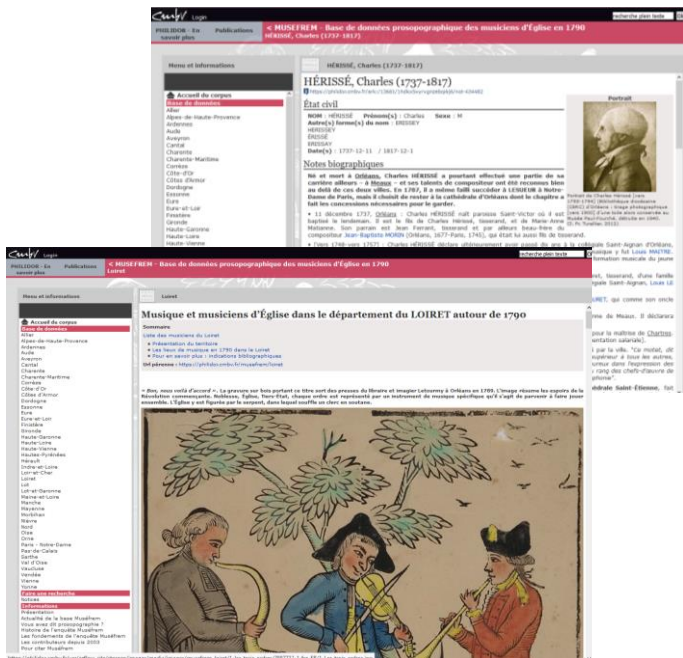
Login

PHILIDOR - En savoir plus Publications

< MUSEFREM - Base de données prosopographique des musiciens d'Église en 1790
HÉRISSÉ, Charles (1737-1817)

recherche plein texte

Menu et informations

HÉRISSÉ, Charles (1737-1817)

Accueil du corpus
Base de données
Allier
Alpes-de-Haute-Provence
Ardennes
Aude
Aveyron
Cantal
Charente
Charente-Maritime
Corrèze
Côte-d'Or
Côtes-d'Armor
Dordogne
Essonne
Eure
Eure-et-Loir
Finistère
Gironde
Haute-Garonne
Haute-Loire
Haute-Vienne

HÉRISSÉ, Charles (1737-1817)

État civil

NOM : HÉRISSÉ Prénom(s) : Charles Sexe : M
Autre(s) forme(s) du nom : ERISSEY
HERISSEY
ÉRISSÉ
ERISSAY
Date(s) : 1737-12-11 / 1817-12-1

Notes biographiques

Né et mort à Orléans, Charles HÉRISSÉ a pourtant effectué une partie de sa carrière ailleurs – à Meaux – et ses talents de compositeur ont été reconnus bien au delà de ces deux villes. En 1787, il a même failli succéder à LESUEUR à Notre-Dame de Paris, mais il choisit de rester à la cathédrale d'Orléans dont le chapitre a fait les concessions nécessaires pour le garder.

• 11 décembre 1737, Orléans : Charles HÉRISSÉ naît paroisse Saint-Victor où il est baptisé le lendemain. Il est le fils de Charles Hérissé, tisserand, et de Marie-Anne Malianne. Son parrain est Jean Ferrant, tisserand et par alliance beau-frère du compositeur Jean-Baptiste MORIN (Orléans, 1677-Paris, 1745), qui était lui aussi fils de tisserand.

Portrait

Login

PHILIDOR - En savoir plus Publications

< MUSEFREM - Base de données prosopographique des musiciens d'Église en 1790
Loiret

recherche plein texte

Menu et informations

Loiret

Accueil du corpus
Base de données
Allier
Alpes-de-Haute-Provence
Ardennes
Aude
Aveyron
Cantal
Charente
Charente-Maritime
Corrèze
Côte-d'Or
Côtes-d'Armor
Dordogne
Essonne
Eure
Eure-et-Loir
Finistère
Gironde
Haute-Garonne
Haute-Loire
Haute-Vienne
Hautes-Pyrénées
Hérault
Indre-et-Loire
Loir-et-Cher
Loiret
Lot
Lot-et-Garonne
Maine-et-Loire
Manche
Mayenne
Morbihan
Nièvre
Nord
Oise
Orne
Paris - Notre-Dame
Pas-de-Calais
Sarthe
Val-d'Oise
Vaucluse
Vendée
Vienne
Yonne
Faire une recherche
Notices
Informations
Présentation
Actualité de la base Muséfrem
Vous avez dit prosopographie ?
Histoire de l'enquête Muséfrem
Les fondements de l'enquête Muséfrem
Les contributeurs depuis 2003
Pour citer Muséfrem

Musique et musiciens d'Église dans le département du LOIRET autour de 1790

Sommaire
Liste des musiciens du Loiret
• Présentation du territoire
• Les lieux de musique en 1790 dans le Loiret
• Pour en savoir plus : indications bibliographiques
Url pérenne : https://philidor.cmbv.fr/musefrem/loiret

« Bon, nous voilà d'accord ». La gravure sur bois portant ce titre sort des presses du libraire et imagier Letourmy à Orléans en 1789. L'image résume les espoirs de la Révolution commençante. Noblesse, Église, Tiers-État, chaque ordre est représenté par un instrument de musique spécifique qu'il s'agit de parvenir à faire jouer ensemble. L'Église y est figurée par le serpent, dans lequel souffle un clerc en soutane.